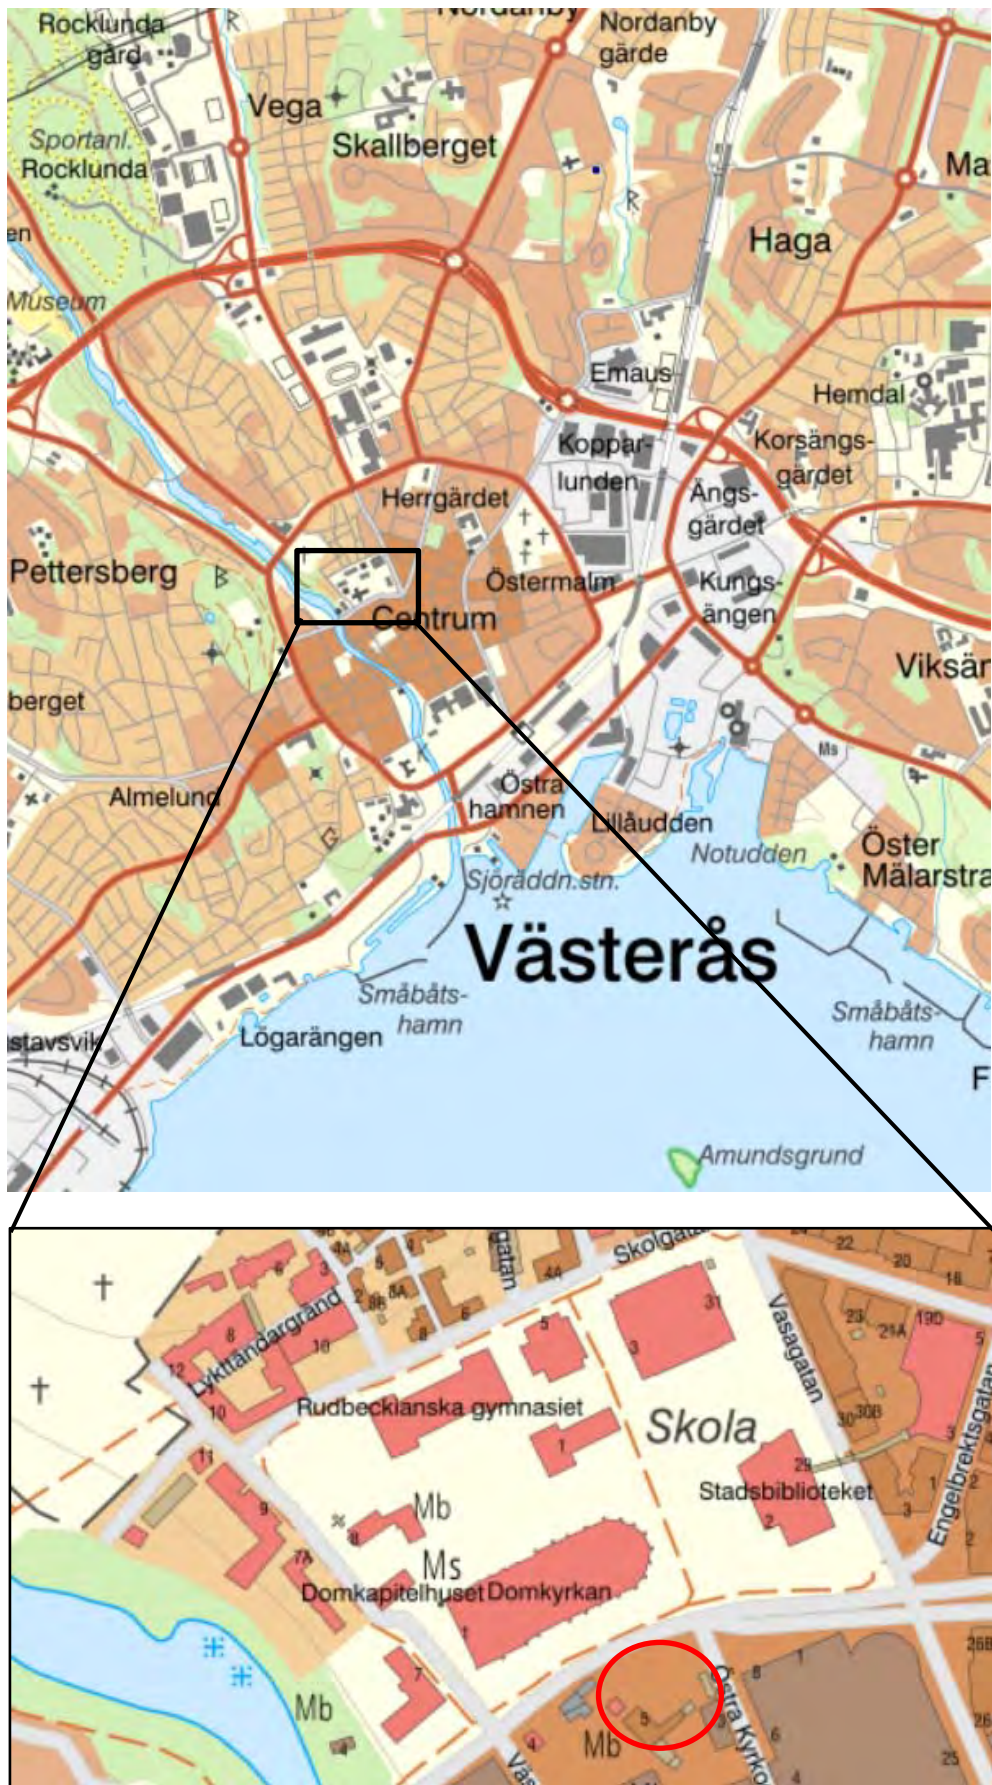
Nordanby
Rocklunda gård
Nordanby gärde
Vega
Sportanl.
Rocklunda
Skallberget
Ma
Haga
Museum
Emaus
Hemdal
Koppar-lunden
Korsängs-gärdet
Herrgärdet
Ängs-gärdet
Pettersberg
Östermalm
Kungs-ängen
Centrum
Viksän
berget
Ms
Almelund
Östra hamnen
Lillåudden
Notudden
Öster Mälarstra
Sjöräddn.stn.
Västerås
Småbåts-hamn
Småbåts-hamn
stavsvik
Logarängen
F
Amundsgrund

Skolgatan
gatan
Vasagatan
Lyktandargränd
Rudbeckianska gymnasiet
Skola
Stadsbiblioteket
Engelbrektsgatan
Mb
Ms
Domkapitelhuset
Domkyrkan
Mb
Mb
Östra Kyrkog
Väs
44
3
8A
6
8B
2
8
44
31
5
3
22
20
18
23
21A
19D
5
12
10
10
8
1
30
30B
29
1
3
2
3
11
9
8
7A
7
8
4
5
6
4
26B
26
25